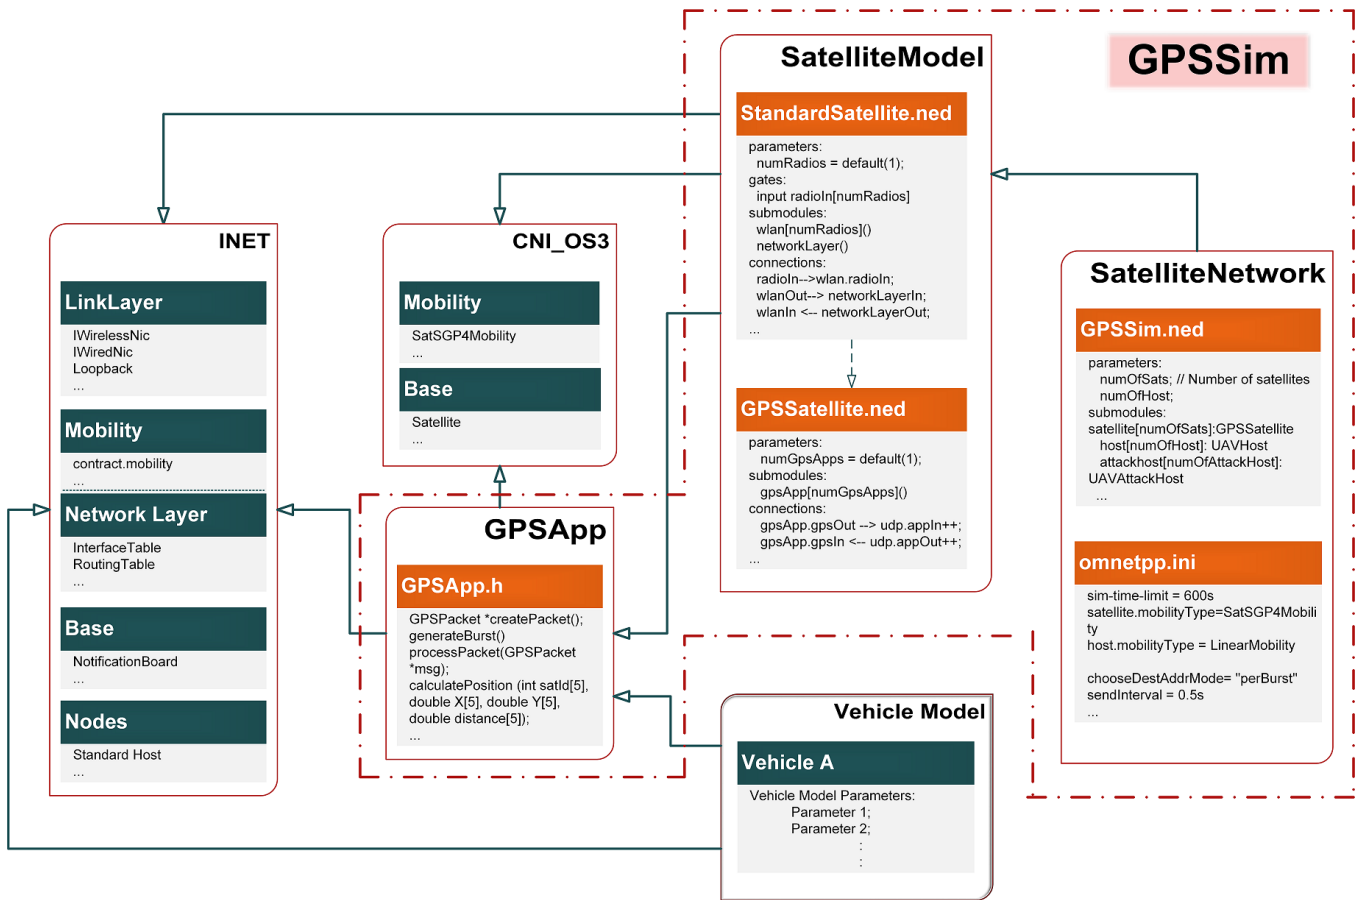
GPSSim

SatelliteModel

StandardSatellite.ned

parameters:
numRadios = default(1);
gates:
input radioIn[numRadios]
submodules:
wlan[numRadios]()
networkLayer()
connections:
radioIn-->wlan.radioIn;
wlanOut--> networkLayerIn;
wlanIn <-- networkLayerOut;
...

GPSSatellite.ned

parameters:
numGpsApps = default(1);
submodules:
gpsApp[numGpsApps]()
connections:
gpsApp.gpsOut --> udp.appIn++;
gpsApp.gpsIn <-- udp.appOut++;
...

INET

LinkLayer

IWirelessNic
IWiredNic
Loopback
...

Mobility

contract.mobility
...

Network Layer

InterfaceTable
RoutingTable
...

Base

NotificationBoard
...

Nodes

Standard Host
...

CNI_OS3

Mobility

SatSGP4Mobility
...

Base

Satellite
...

GPSApp

GPSApp.h

GPSPacket *createPacket();
generateBurst()
processPacket(GPSPacket *msg);
calculatePosition (int satId[5], double X[5], double Y[5], double distance[5]);
...

SatelliteNetwork

GPSSim.ned

parameters:
numOfSats; // Number of satellites
numOfHost;
submodules:
satellite[numOfSats]:GPSSatellite
host[numOfHost]: UAVHost
attackhost[numOfAttackHost]: UAVAttackHost
...

omnetpp.ini

sim-time-limit = 600s
satellite.mobilityType=SatSGP4Mobility
host.mobilityType = LinearMobility

chooseDestAddrMode= "perBurst"
sendInterval = 0.5s
...

Vehicle Model

Vehicle A

Vehicle Model Parameters:
Parameter 1;
Parameter 2;
:
: